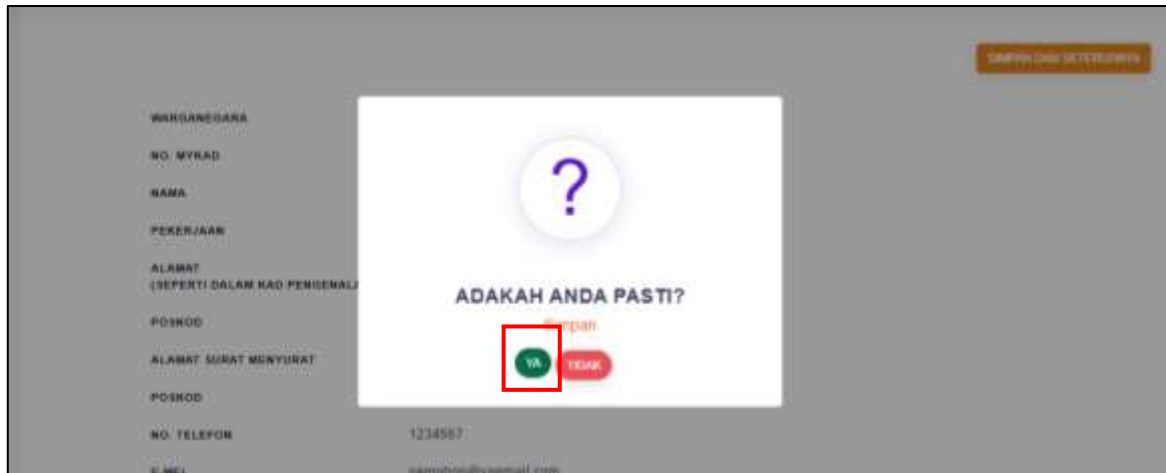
SIMPAN DAN SETERUSNYA

WARGANEGARA

NO. MYKAD

NAMA

PEKERJAAN

ALAMAT
(SEPERTI DALAM KAD PENGENALAN

POSKOD

ALAMAT SURAT MENYURAT

POSKOD

NO. TELEFON 1234567

E-MEL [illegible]

?

ADAKAH ANDA PASTI?

Simpan

YA TIDAK